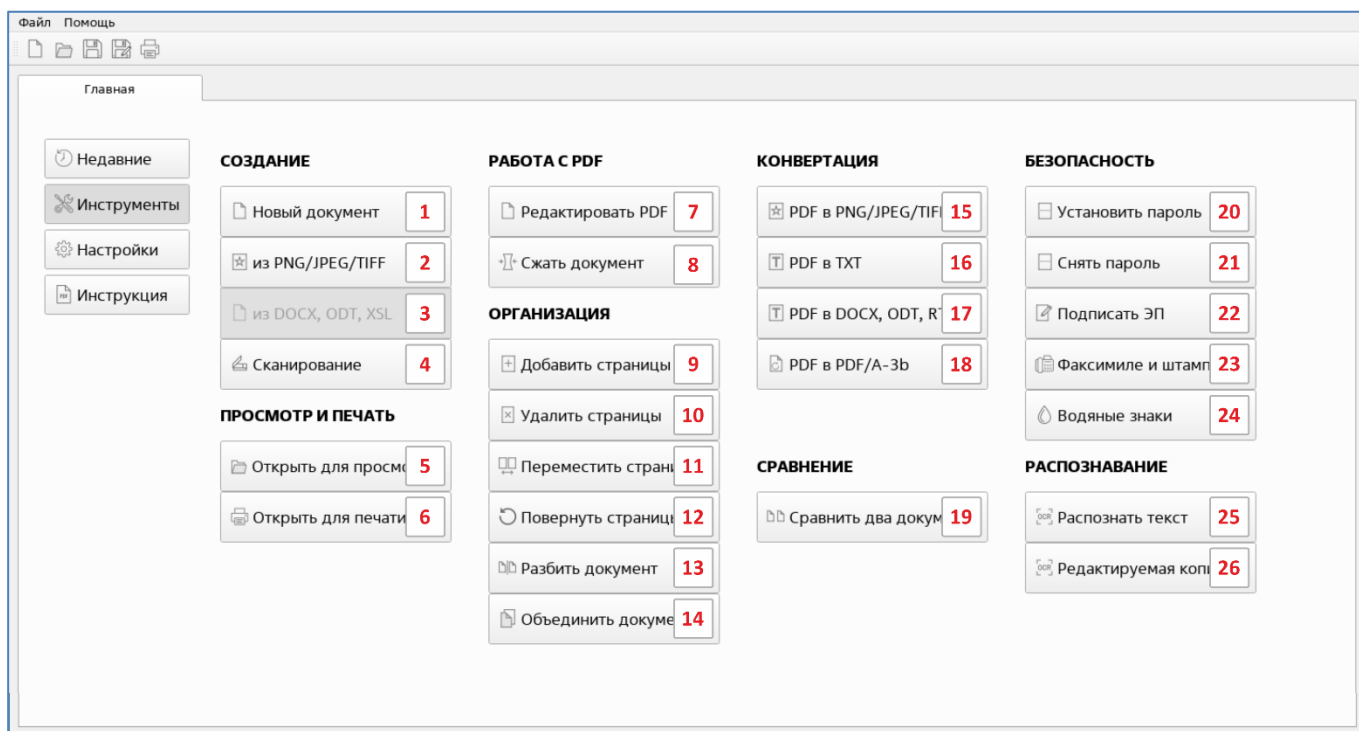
Файл Помощь

Главная

Недавние
Инструменты
Настройки
Инструкция

СОЗДАНИЕ
Новый документ 1
из PNG/JPEG/TIFF 2
из DOCX, ODT, XSL 3
Сканирование 4

ПРОСМОТР И ПЕЧАТЬ
Открыть для просмо 5
Открыть для печати 6

РАБОТА С PDF
Редактировать PDF 7
Сжать документ 8

ОРГАНИЗАЦИЯ
Добавить страницы 9
Удалить страницы 10
Переместить страни 11
Повернуть страницы 12
Разбить документ 13
Объединить докуме 14

КОНВЕРТАЦИЯ
PDF в PNG/JPEG/TIFF 15
PDF в TXT 16
PDF в DOCX, ODT, RT 17
PDF в PDF/A-3b 18

СРАВНЕНИЕ
Сравнить два докум 19

БЕЗОПАСНОСТЬ
Установить пароль 20
Снять пароль 21
Подписать ЭП 22
Факсимиле и штамп 23
Водяные знаки 24

РАСПОЗНАВАНИЕ
Распознать текст 25
Редактируемая копи 26